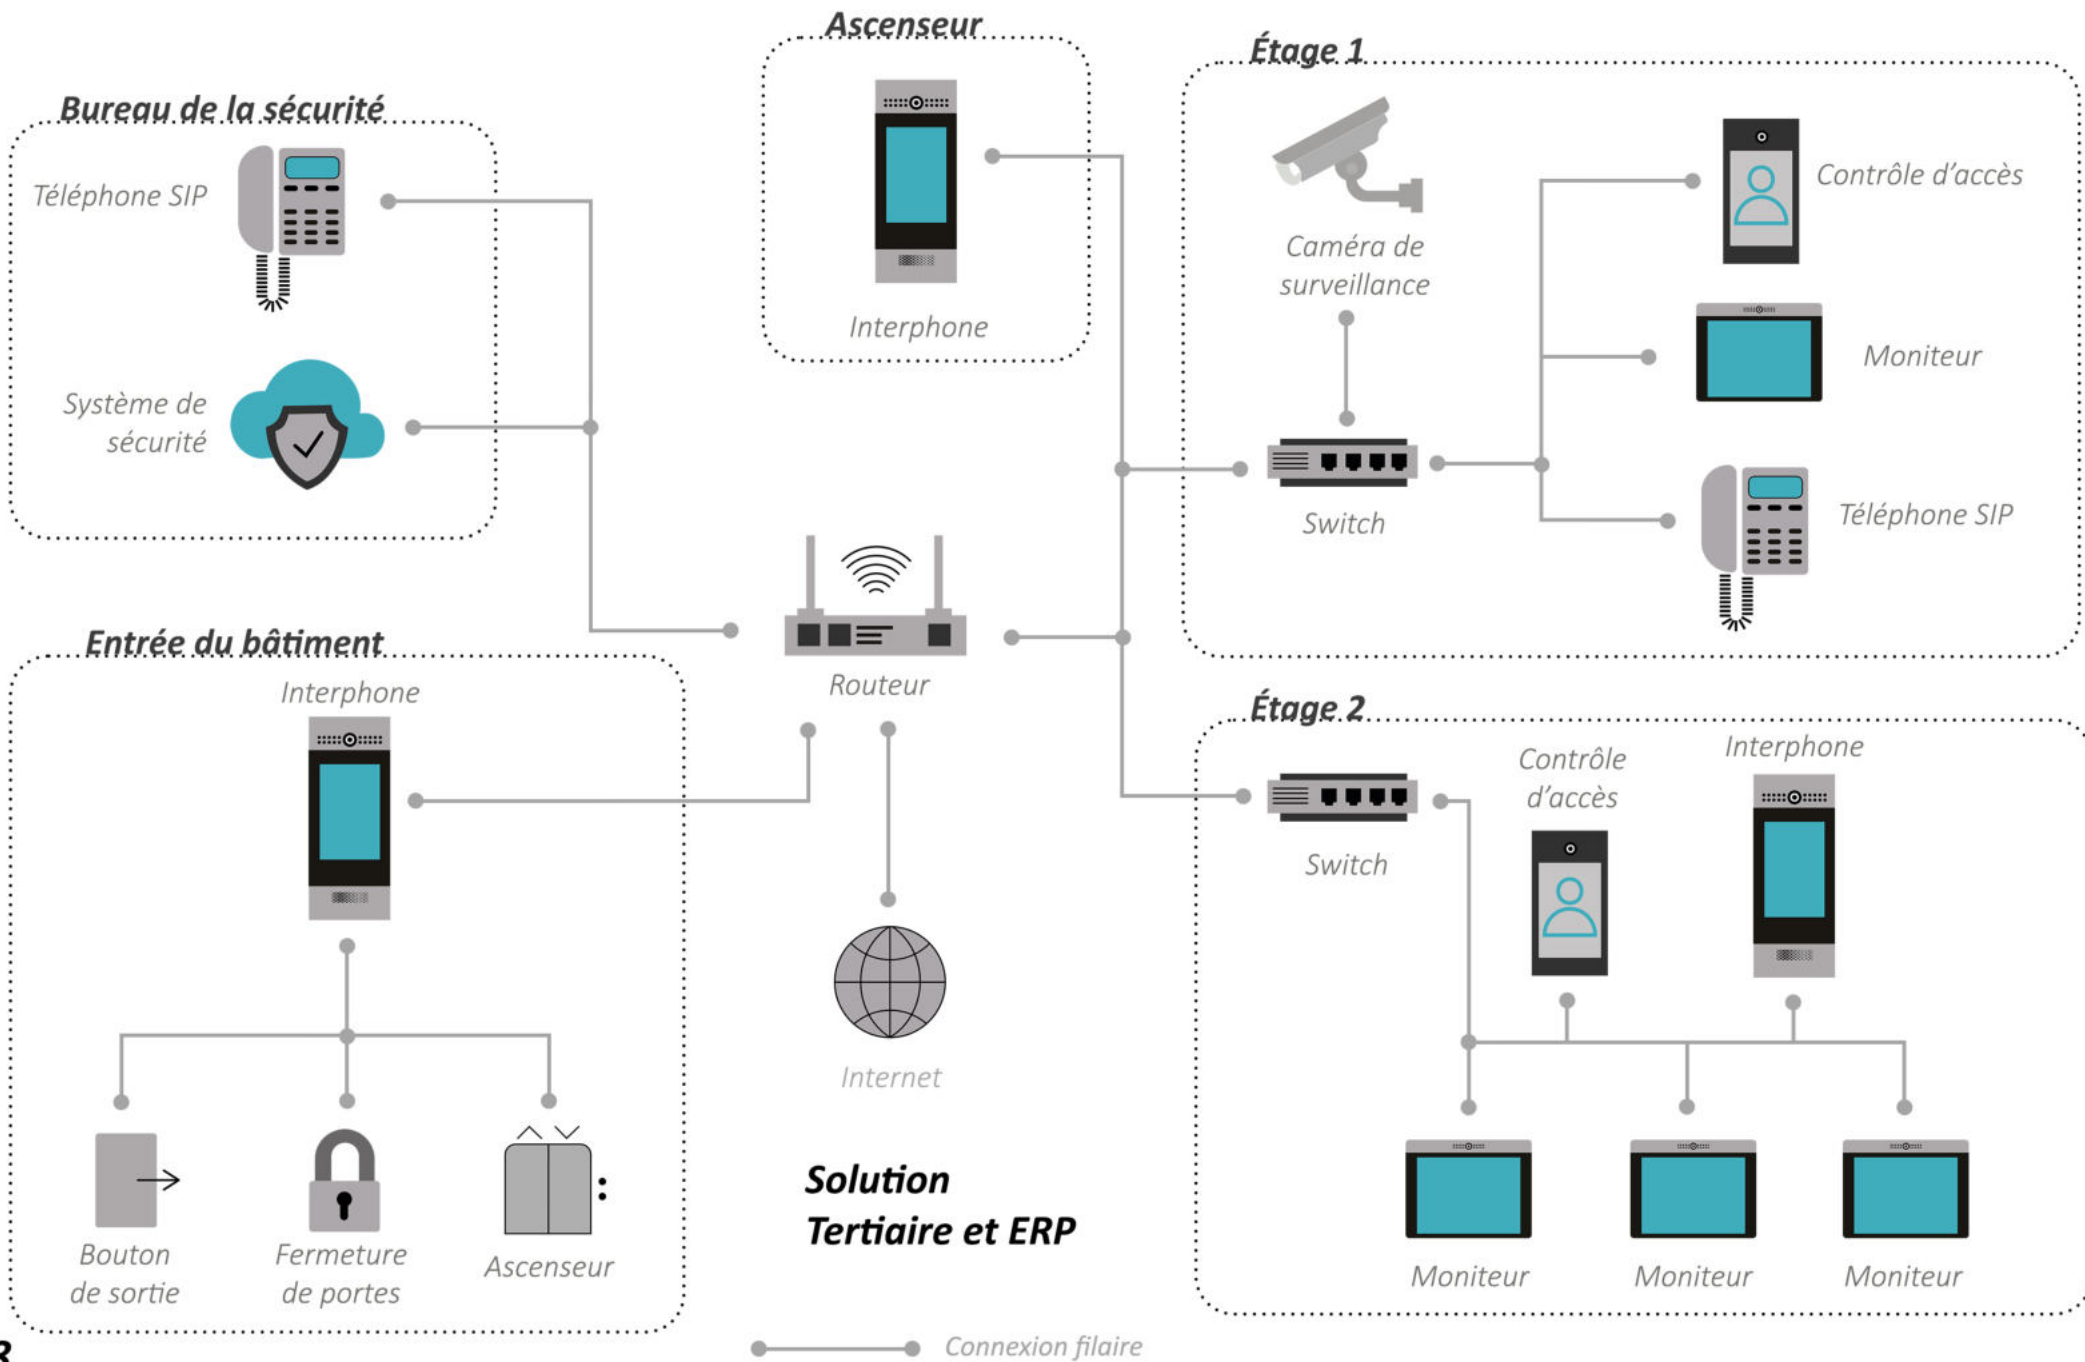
Bureau de la sécurité

Téléphone SIP

Système de sécurité

Ascenseur

Interphone

Étage 1

Caméra de surveillance

Contrôle d'accès

Moniteur

Switch

Téléphone SIP

Routeur

Entrée du bâtiment

Interphone

Bouton de sortie

Fermeture de portes

Ascenseur

Internet

Solution Tertiaire et ERP

Étage 2

Switch

Contrôle d'accès

Interphone

Moniteur

Moniteur

Moniteur

Connexion filaire